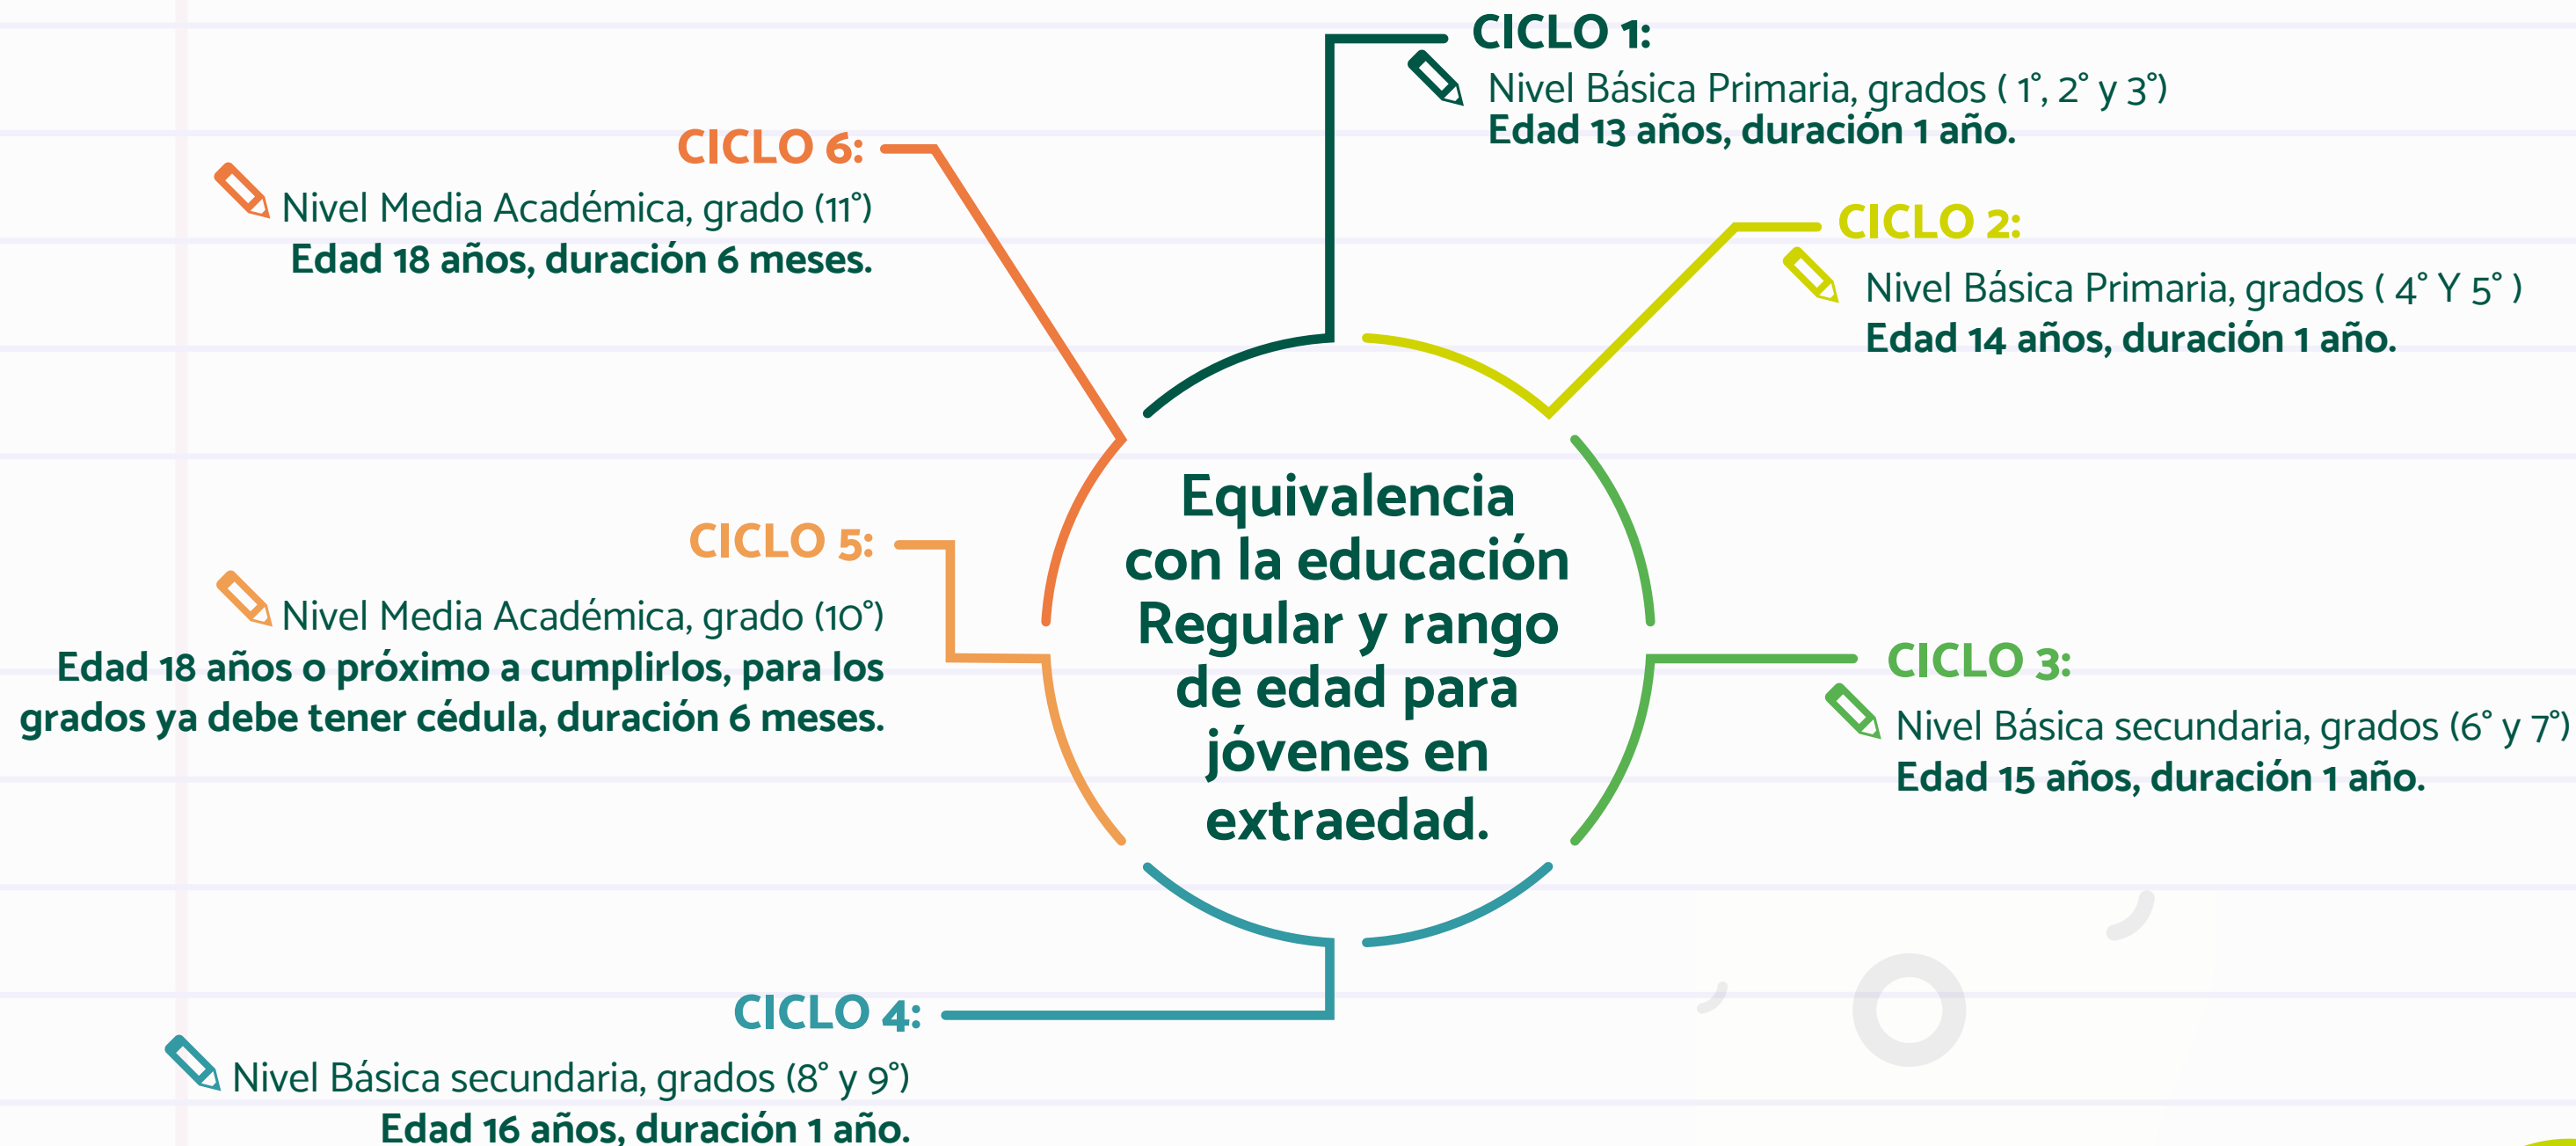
Equivalencia con la educación Regular y rango de edad para jóvenes en extraedad.

CICLO 1:
Nivel Básica Primaria, grados ( 1°, 2° y 3°)
Edad 13 años, duración 1 año.

CICLO 2:
Nivel Básica Primaria, grados ( 4° Y 5° )
Edad 14 años, duración 1 año.

CICLO 3:
Nivel Básica secundaria, grados (6° y 7°)
Edad 15 años, duración 1 año.

CICLO 4:
Nivel Básica secundaria, grados (8° y 9°)
Edad 16 años, duración 1 año.

CICLO 5:
Nivel Media Académica, grado (10°)
Edad 18 años o próximo a cumplirlos, para los grados ya debe tener cédula, duración 6 meses.

CICLO 6:
Nivel Media Académica, grado (11°)
Edad 18 años, duración 6 meses.